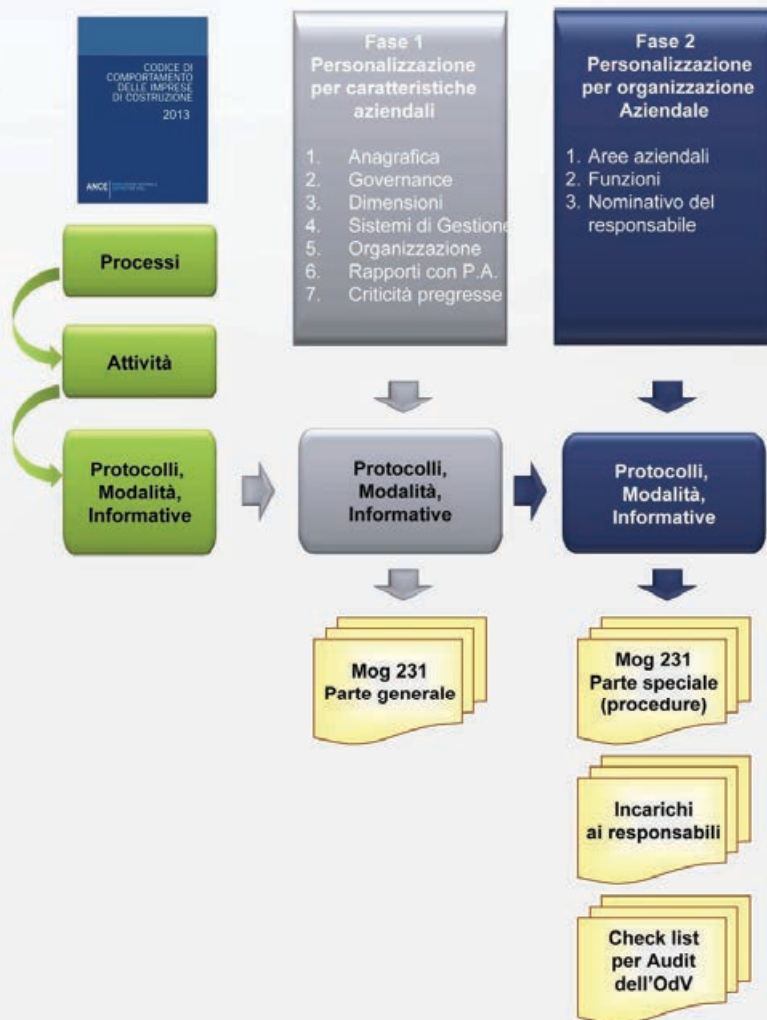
CODICE DI COMPORTAMENTO DELLE IMPRESE DI COSTRUZIONE
2013

ANCE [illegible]

Fase 1
Personalizzazione per caratteristiche aziendali

1. Anagrafica
2. Governance
3. Dimensioni
4. Sistemi di Gestione
5. Organizzazione
6. Rapporti con P.A.
7. Criticità pregresse

Fase 2
Personalizzazione per organizzazione Aziendale

1. Aree aziendali
2. Funzioni
3. Nominativo del responsabile

Processi

Attività

Protocolli, Modalità, Informative

Protocolli, Modalità, Informative

Protocolli, Modalità, Informative

Mog 231
Parte generale

Mog 231
Parte speciale (procedure)

Incarichi ai responsabili

Check list per Audit dell'OdV